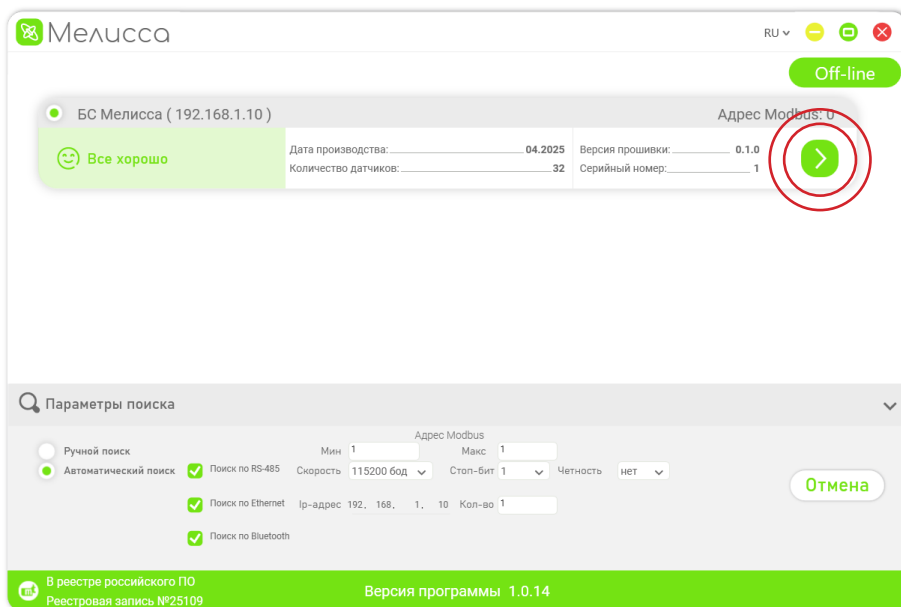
Мелисса

RU

Off-line

БС Мелисса ( 192.168.1.10 )

Адрес Modbus: 0

Все хорошо

Дата производства: 04.2025
Количество датчиков: 32

Версия прошивки: 0.1.0
Серийный номер: 1

Параметры поиска

Ручной поиск
Автоматический поиск

Поиск по RS-485
Поиск по Ethernet
Поиск по Bluetooth

Адрес Modbus
Мин 1
Макс 1
Скорость 115200 бод
Стоп-бит 1
Четность нет
Ip-адрес 192. 168. 1. 10
Кол-во 1

Отмена

В реестре российского ПО
Реестровая запись №25109

Версия программы 1.0.14